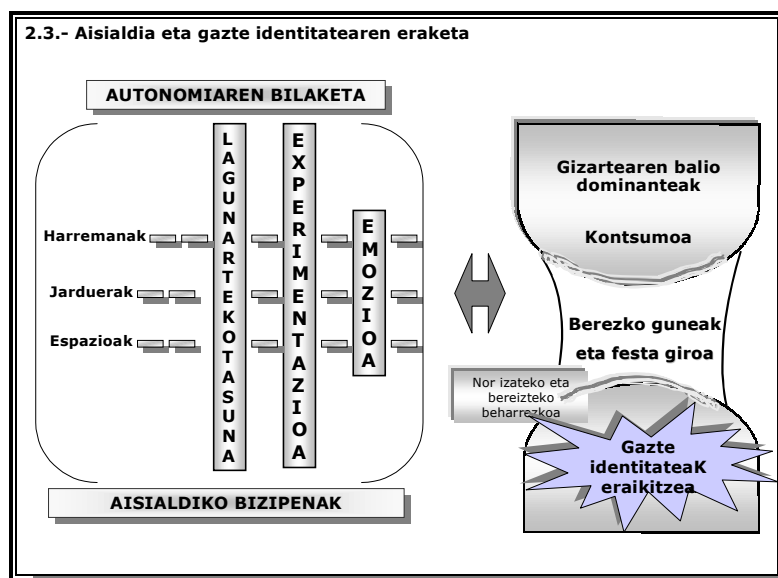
2.3.- Aisialdia eta gazte identitatearen eraketa

AUTONOMIAREN BILAKETA

LAGUNARTEKOTASUNA

EXPERIMENTAZIOA

EMOZIOA

Harremanak

Jarduerak

Espazioak

AISIALDIKO BIZIPENAK

Gizartearen balio dominanteak

Kontsumoa

Berezko guneak eta festa giroa

Nor izateko eta bereizteko beharrezkoa

Gazte identitateaK eraikitzea